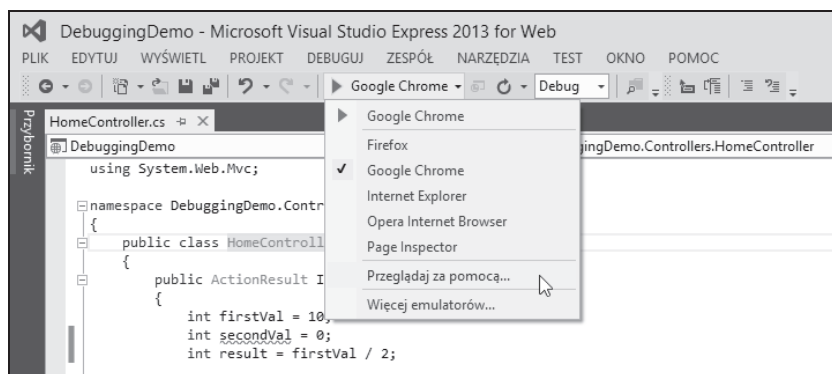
DebuggingDemo - Microsoft Visual Studio Express 2013 for Web

PLIK EDYTUJ WYŚWIETL PROJEKT DEBUGUJ ZESPÓŁ NARZĘDZIA TEST OKNO POMOC

Google Chrome Debug

Przybornik

HomeController.cs

DebuggingDemo

gingDemo.Controllers.HomeController

using System.Web.Mvc;

namespace DebuggingDemo.Contr
{
public class HomeControll
{
public ActionResult I
{
int firstVal = 10;
int secondVal = 0;
int result = firstVal / 2;

Google Chrome
Firefox
Google Chrome
Internet Explorer
Opera Internet Browser
Page Inspector
Przeglądaj za pomocą...
Więcej emulatorów...